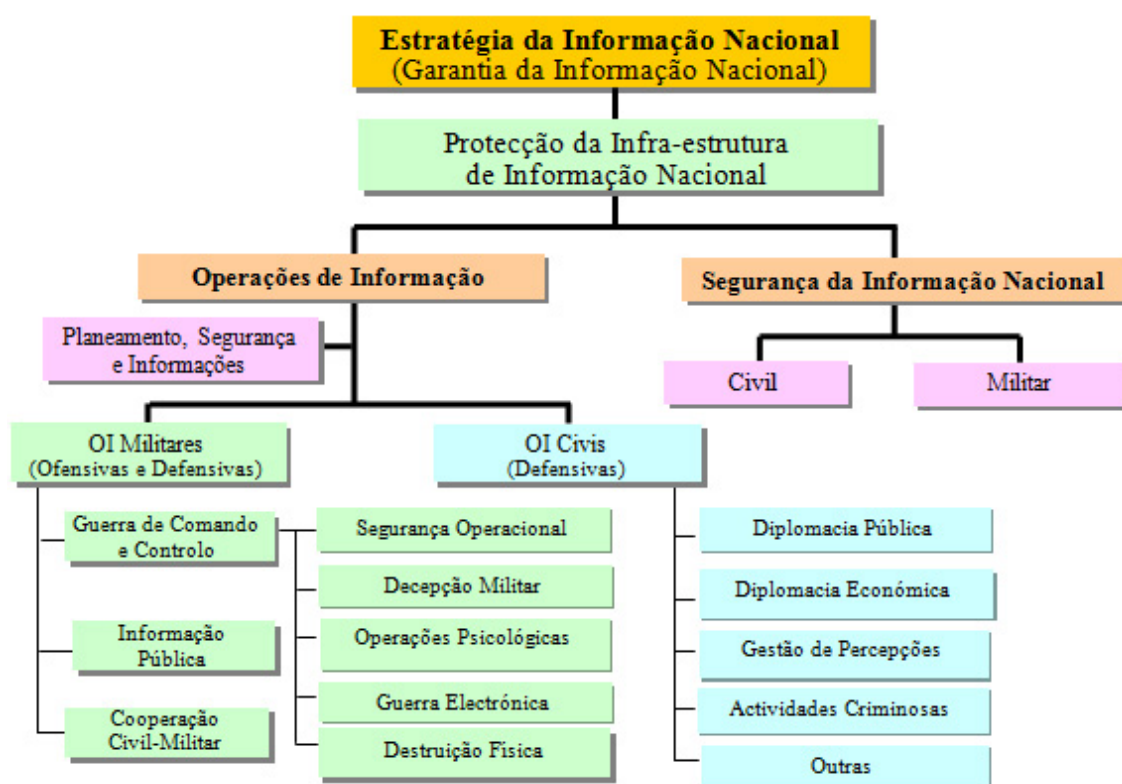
Estratégia da Informação Nacional
(Garantia da Informação Nacional)

Protecção da Infra-estrutura de Informação Nacional

Operações de Informação

Segurança da Informação Nacional

Planeamento, Segurança e Informações

Civil

Militar

OI Militares
(Ofensivas e Defensivas)

OI Civis
(Defensivas)

Guerra de Comando e Controlo

Informação Pública

Cooperação Civil-Militar

Segurança Operacional

Decepção Militar

Operações Psicológicas

Guerra Electrónica

Destruição Física

Diplomacia Pública

Diplomacia Económica

Gestão de Percepções

Actividades Criminosas

Outras